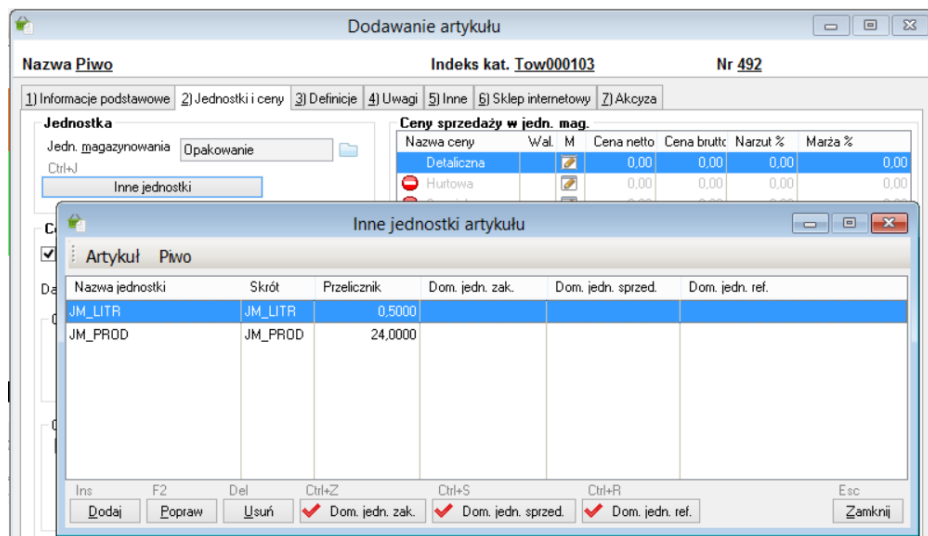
Dodawanie artykułu

Nazwa Piwo
Indeks kat. Tow000103
Nr 492

1) Informacje podstawowe | 2) Jednostki i ceny | 3) Definicje | 4) Uwagi | 5) Inne | 6) Sklep internetowy | 7) Akcyza

Jednostka
Jedn. magazynowania Opakowanie
Ctrl+J
Inne jednostki

Ceny sprzedaży w jedn. mag.

| Nazwa ceny | Wal. | M | Cena netto | Cena brutto | Narzut % | Marża % |
|---|---|---|---|---|---|---|
| Detaliczna | | | 0,00 | 0,00 | 0,00 | 0,00 |
| Hurtowa | | | 0,00 | 0,00 | 0,00 | 0,00 |

C
Da

Inne jednostki artykułu

Artykuł Piwo

| Nazwa jednostki | Skrót | Przelicznik | Dom. jedn. zak. | Dom. jedn. sprzed. | Dom. jedn. ref. |
|---|---|---|---|---|---|
| JM_LITR | JM_LITR | 0,5000 | | | |
| JM_PROD | JM_PROD | 24,0000 | | | |

Ins Dodaj
F2 Popraw
Del Usuń
Ctrl+Z Dom. jedn. zak.
Ctrl+S Dom. jedn. sprzed.
Ctrl+R Dom. jedn. ref.
Esc Zamknij